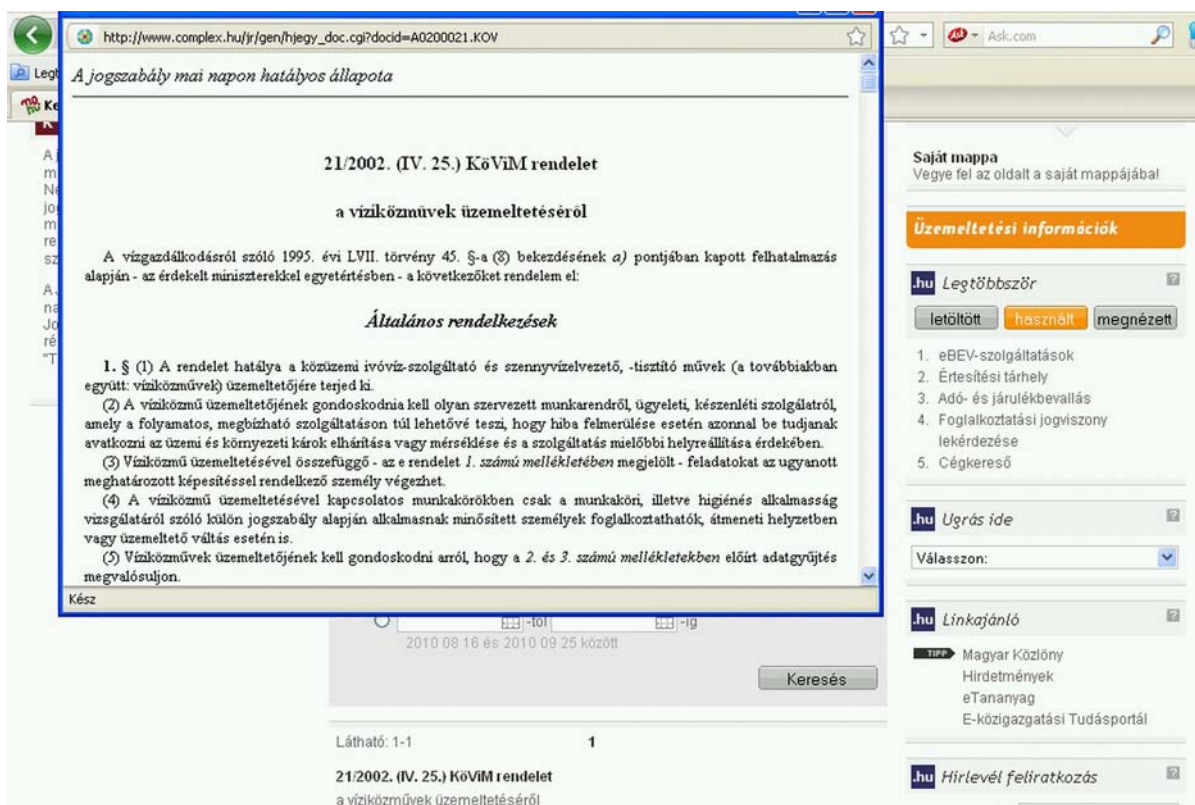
http://www.complex.hu/jr/gen/hjegy_doc.cgi?docid=A0200021.KOV

Ask.com

Legt

Ke

A jogszabály mai napon hatályos állapota

21/2002. (IV. 25.) KöViM rendelet

a víziközművek üzemeltetéséről

A vízgazdálkodásról szóló 1995. évi LVII. törvény 45. §-a (8) bekezdésének a) pontjában kapott felhatalmazás alapján - az érdekelt miniszterekkel egyetértésben - a következőket rendelem el:

Általános rendelkezések

1. § (1) A rendelet hatálya a közüzemi ivóvíz-szolgáltató és szennyvízelvezető, -tisztító művek (a továbbiakban együtt: víziközművek) üzemeltetőjére terjed ki.

(2) A víziközmű üzemeltetőjének gondoskodnia kell olyan szervezett munkarendről, ügyeleti, készenléti szolgálatról, amely a folyamatos, megbízható szolgáltatáson túl lehetővé teszi, hogy hiba felmerülése esetén azonnal be tudjanak avatkozni az üzemi és környezeti károk elhárítása vagy mérséklése és a szolgáltatás mielőbbi helyreállítása érdekében.

(3) Víziközmű üzemeltetésével összefüggő - az e rendelet 1. számú mellékletében megjelölt - feladatokat az ugyanott meghatározott képesítéssel rendelkező személy végezhet.

(4) A víziközmű üzemeltetésével kapcsolatos munkakörökben csak a munkaköri, illetve higiénés alkalmasság vizsgálatáról szóló külön jogszabály alapján alkalmasnak minősített személyek foglalkoztathatók, átmeneti helyzetben vagy üzemeltető váltás esetén is.

(5) Víziközművek üzemeltetőjének kell gondoskodni arról, hogy a 2. és 3. számú mellékletekben előírt adatgyűjtés megvalósuljon.

Kész

-tól -ig
2010 08 16 és 2010 09 25 között

Keresés

Látható: 1-1 1

21/2002. (IV. 25.) KöViM rendelet
a víziközművek üzemeltetéséről

Saját mappa
Vegye fel az oldalt a saját mappájába!

Üzemeltetési információk

.hu Legtöbbször

letöltött használt megnézett

1. eBEV-szolgáltatások
2. Értesítési tárhely
3. Adó- és járulékbevallás
4. Foglalkoztatási jogviszony lekérdezése
5. Cégkereső

.hu Ugrás ide

Válasszon:

.hu Linkajánló

TIPP Magyar Közlöny
Hirdetmények
eTananyag
E-közigazgatási Tudásportál

.hu Hírlevél feliratkozás